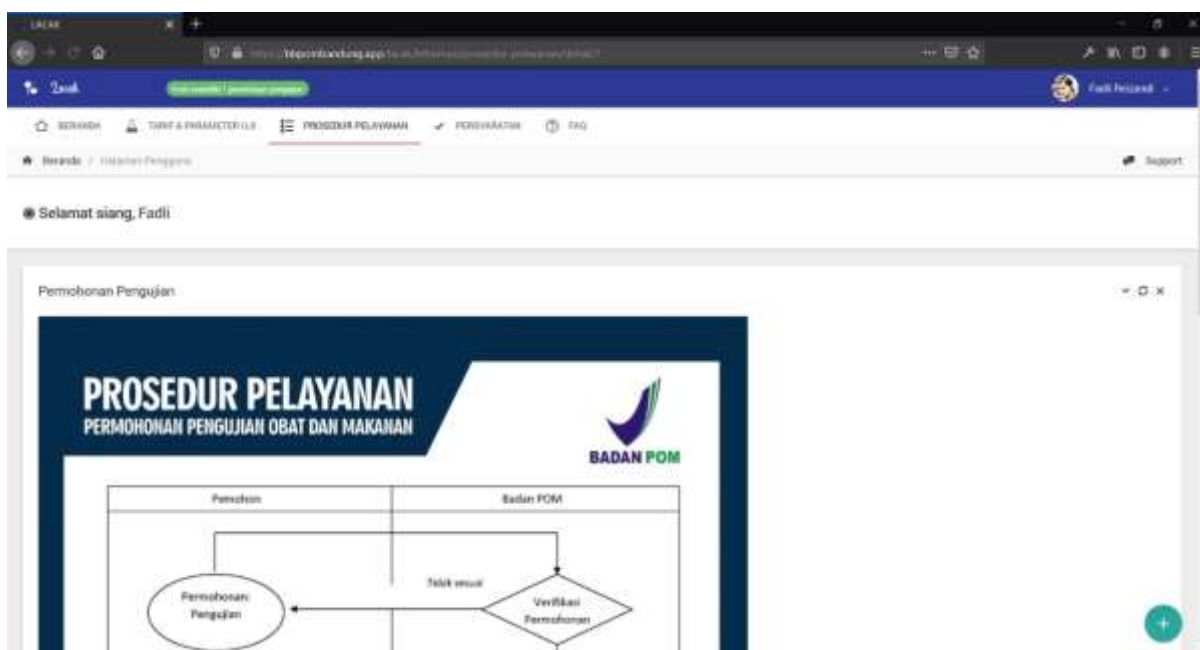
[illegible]

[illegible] bbpombandung.app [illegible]

Fadli Reizandi

BERANDA   TARIF & PARAMETER UJI   PROSEDUR PELAYANAN   PERSYARATAN   FAQ

Beranda / Halaman Pengguna

Support

Selamat siang, Fadli

Permohonan Pengujian

PROSEDUR PELAYANAN
PERMOHONAN PENGUJIAN OBAT DAN MAKANAN

BADAN POM

| Pemohon | Badan POM |
|---|---|
| Permohonan Pengujian | Tidak sesuai / Verifikasi Permohonan |